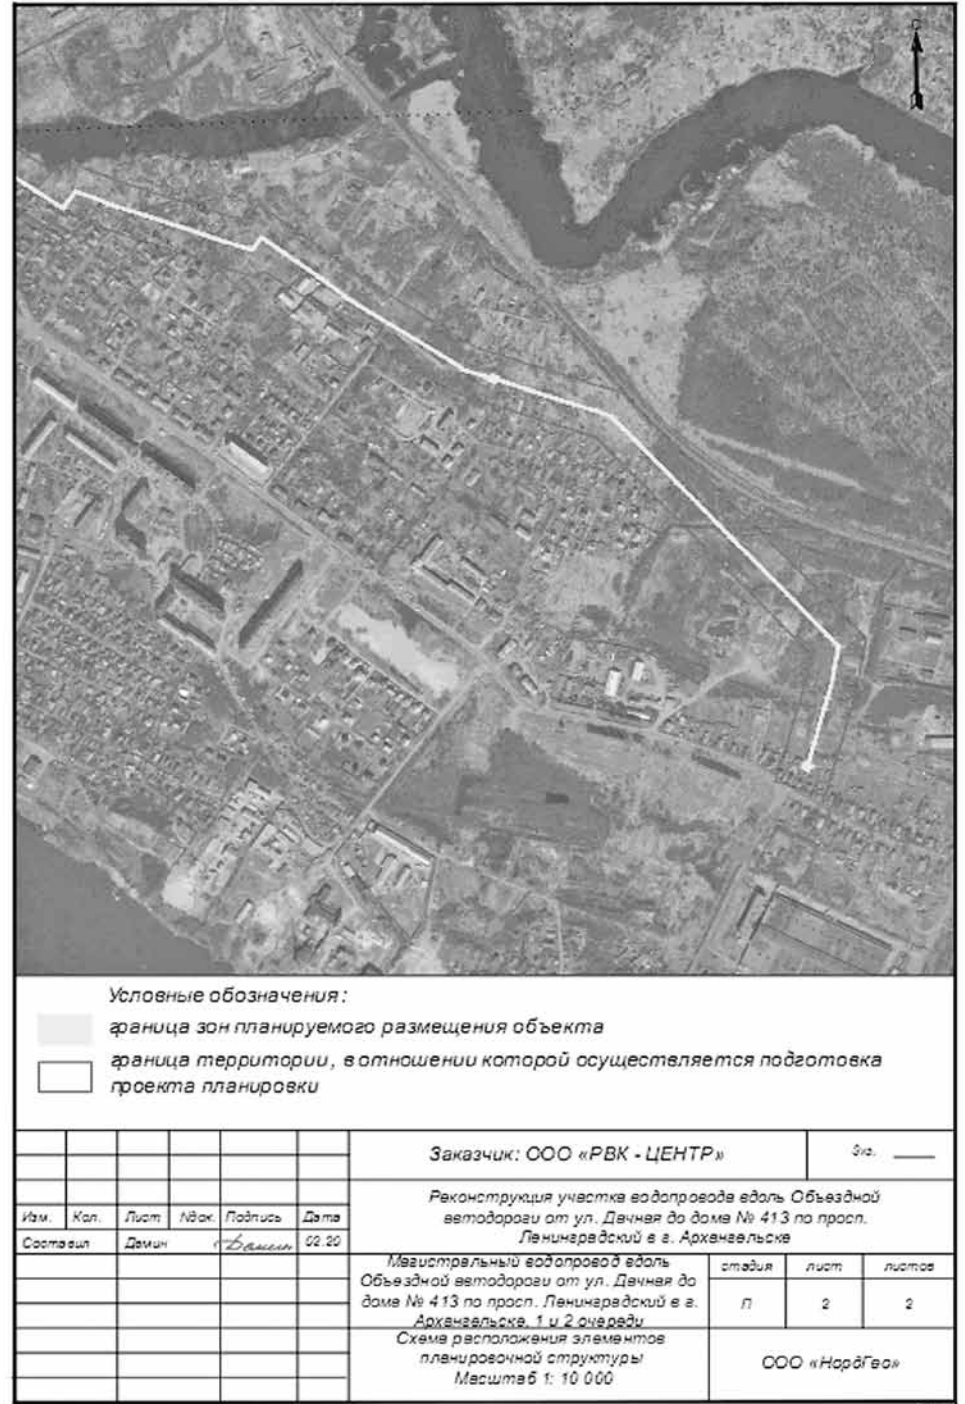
Условные обозначения:

граница зон планируемого размещения объекта

граница территории, в отношении которой осуществляется подготовка проекта планировки

| | | | | | | Заказчик: ООО «РВК - ЦЕНТР» | | Зкз. |
|---|---|---|---|---|---|---|---|---|
| | | | | | | Реконструкция участка водопровода вдоль Объездной автодороги от ул. Дачная до дома № 413 по просп. Ленинградский в г. Архангельске | | |
| Изм. | Кол. | Лист | №док. | Подпись | Дата | | | |
| Составил | | Демин | | Демин | 02.20 | | | |
| | | | | | | Магистральный водопровод вдоль Объездной автодороги от ул. Дачная до дома № 413 по просп. Ленинградский в г. Архангельске. 1 и 2 очереди | стадия П | лист 2 | листов 2 |
| | | | | | | Схема расположения элементов планировочной структуры Масштаб 1: 10 000 | ООО «НордГео» | | |